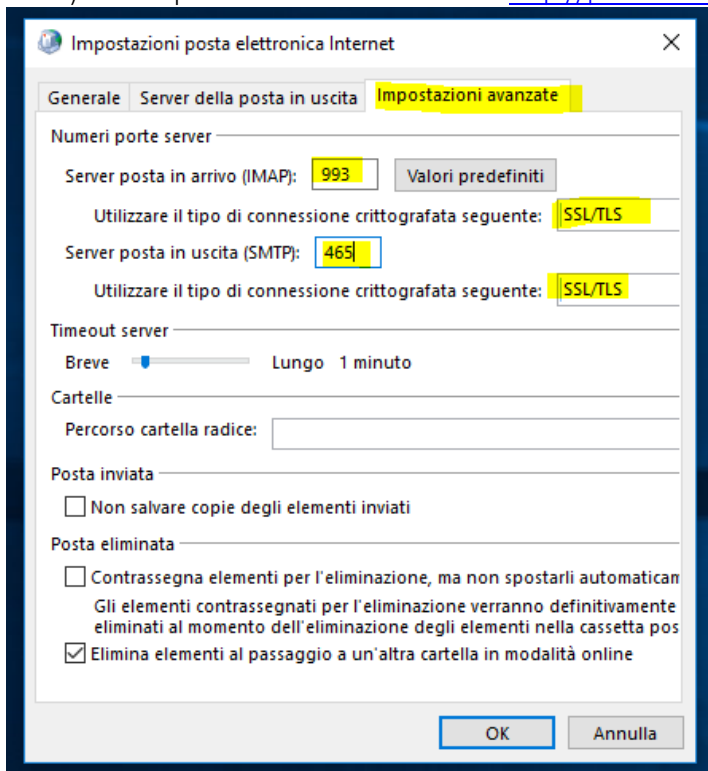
Impostazioni posta elettronica Internet

Generale | Server della posta in uscita | Impostazioni avanzate

Numeri porte server

Server posta in arrivo (IMAP): 993 Valori predefiniti

Utilizzare il tipo di connessione crittografata seguente: SSL/TLS

Server posta in uscita (SMTP): 465

Utilizzare il tipo di connessione crittografata seguente: SSL/TLS

Timeout server

Breve Lungo 1 minuto

Cartelle

Percorso cartella radice:

Posta inviata

Non salvare copie degli elementi inviati

Posta eliminata

Contrassegna elementi per l'eliminazione, ma non spostarli automaticam

Gli elementi contrassegnati per l'eliminazione verranno definitivamente eliminati al momento dell'eliminazione degli elementi nella cassetta pos

Elimina elementi al passaggio a un'altra cartella in modalità online

OK Annulla